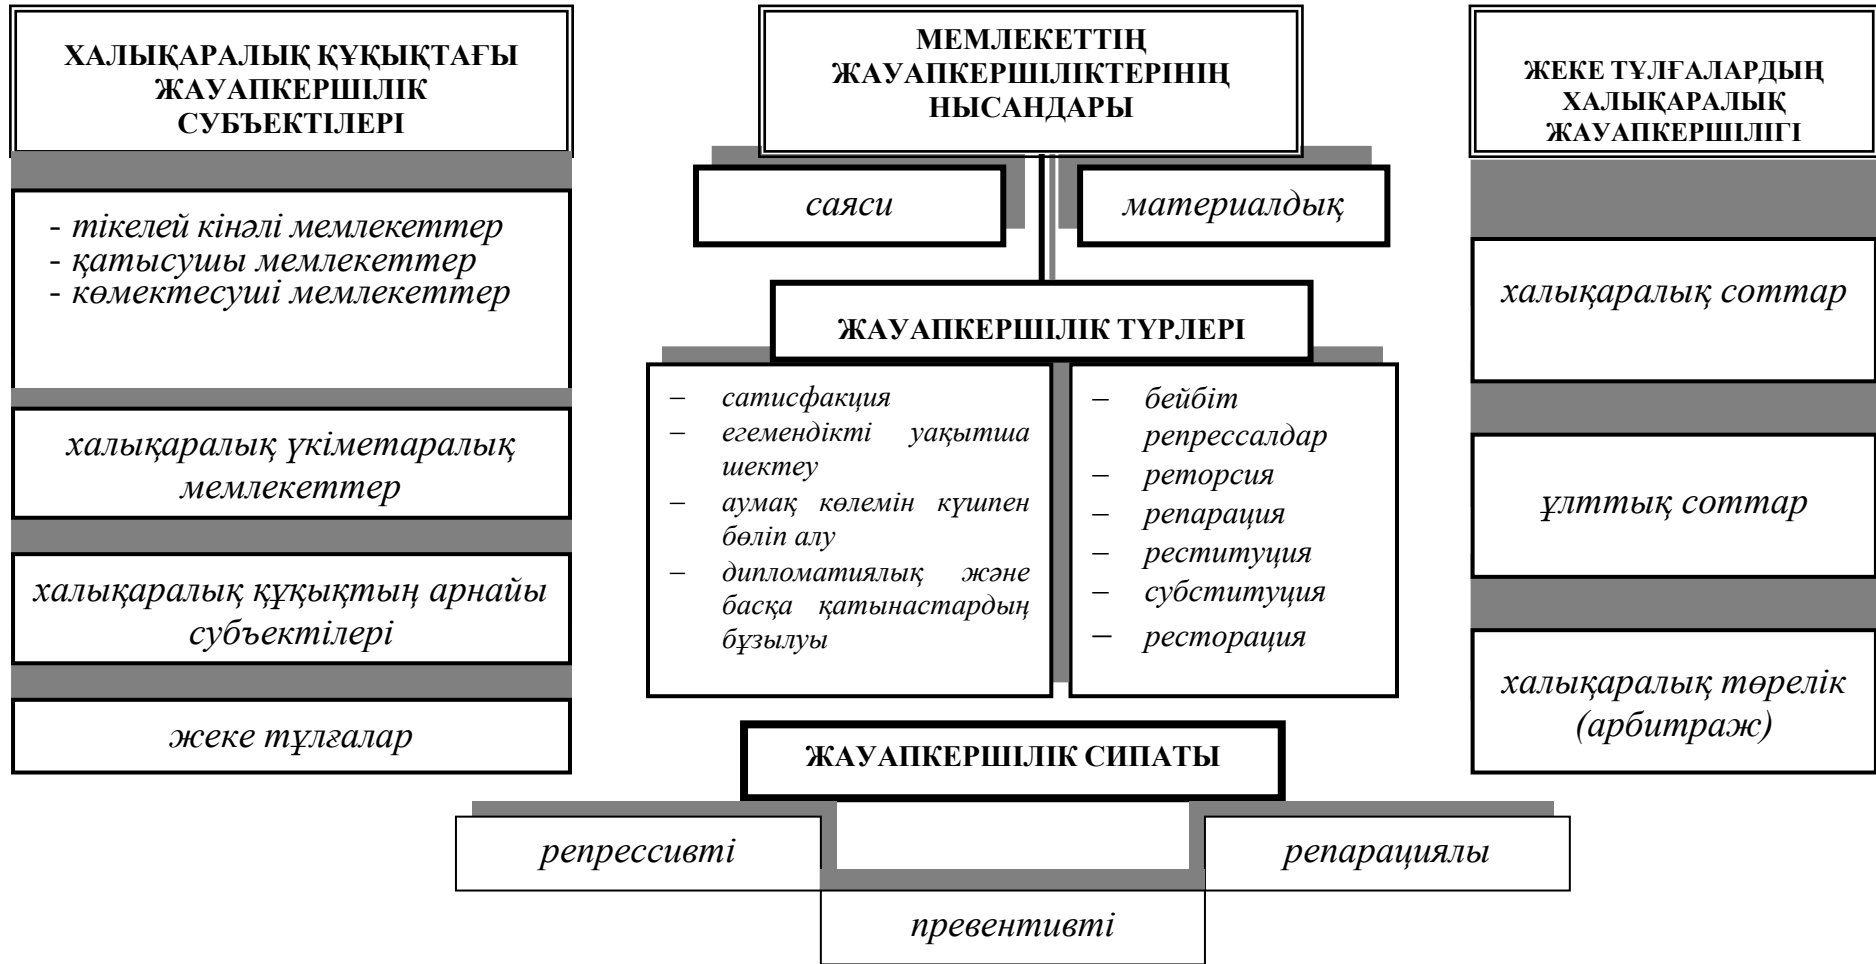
ХАЛЫҚАРАЛЫҚ ҚҰҚЫҚТАҒЫ ЖАУАПКЕРШІЛІК СУБЪЕКТІЛЕРІ

- тікелей кінәлі мемлекеттер
- қатысушы мемлекеттер
- көмектесуші мемлекеттер

халықаралық үкіметаралық мемлекеттер

халықаралық құқықтың арнайы субъектілері

жеке тұлғалар

МЕМЛЕКЕТТІҢ ЖАУАПКЕРШІЛІКТЕРІНІҢ НЫСАНДАРЫ

саяси

материалдық

ЖАУАПКЕРШІЛІК ТҮРЛЕРІ

– сатисфакция
– егемендікті уақытша шектеу
– аумақ көлемін күшпен бөліп алу
– дипломатиялық және басқа қатынастардың бұзылуы

– бейбіт репрессалдар
– реторсия
– репарация
– реституция
– субституция
– ресторация

ЖАУАПКЕРШІЛІК СИПАТЫ

репрессивті

репарациялы

превентивті

ЖЕКЕ ТҰЛҒАЛАРДЫҢ ХАЛЫҚАРАЛЫҚ ЖАУАПКЕРШІЛІГІ

халықаралық соттар

ұлттық соттар

халықаралық төрелік (арбитраж)